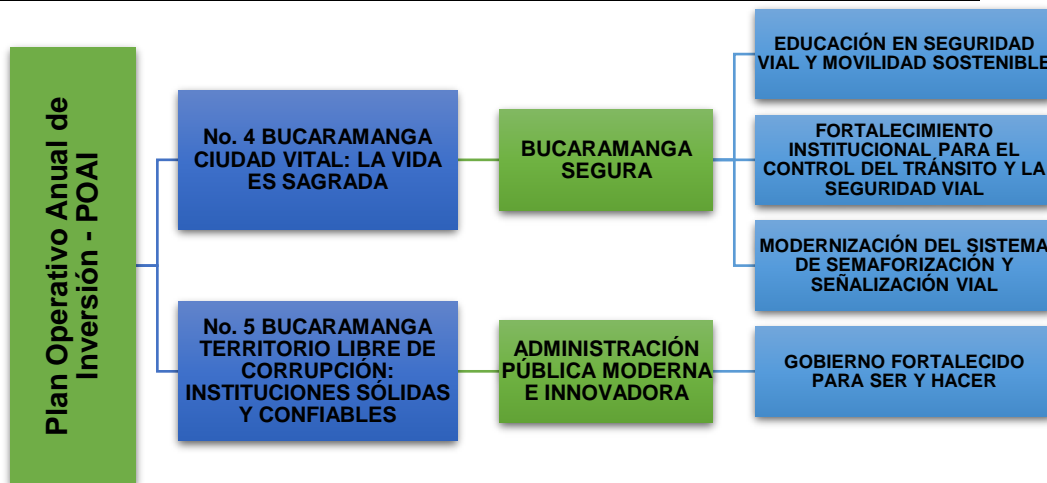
Plan Operativo Anual de Inversión - POAI

No. 4 BUCARAMANGA CIUDAD VITAL: LA VIDA ES SAGRADA

BUCARAMANGA SEGURA

EDUCACIÓN EN SEGURIDAD VIAL Y MOVILIDAD SOSTENIBLE

FORTALECIMIENTO INSTITUCIONAL PARA EL CONTROL DEL TRÁNSITO Y LA SEGURIDAD VIAL

MODERNIZACIÓN DEL SISTEMA DE SEMAFORIZACIÓN Y SEÑALIZACIÓN VIAL

No. 5 BUCARAMANGA TERRITORIO LIBRE DE CORRUPCIÓN: INSTITUCIONES SÓLIDAS Y CONFIABLES

ADMINISTRACIÓN PÚBLICA MODERNA E INNOVADORA

GOBIERNO FORTALECIDO PARA SER Y HACER